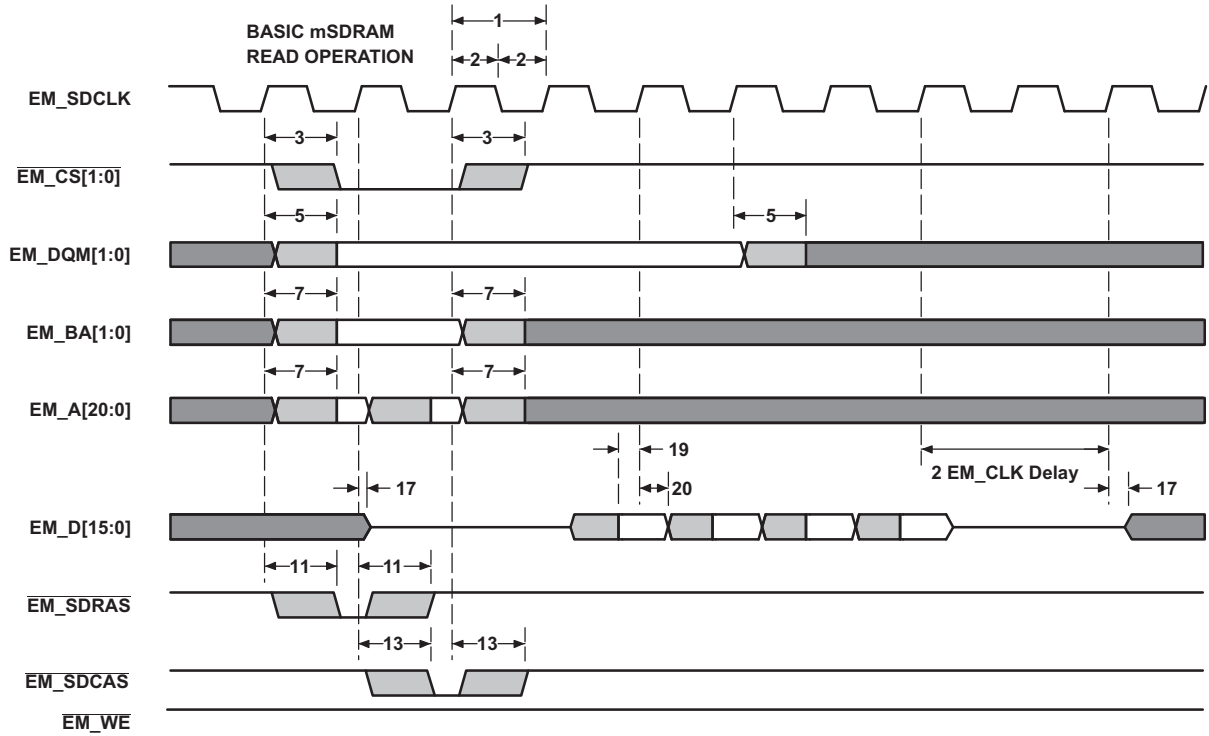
BASIC mSDRAM READ OPERATION

1

2 2

EM_SDCLK

3 3

$\overline{EM\_CS[1:0]}$

5 5

EM_DQM[1:0]

7 7

EM_BA[1:0]

7 7

EM_A[20:0]

19

2 EM_CLK Delay

17 20 17

EM_D[15:0]

11 11

$\overline{EM\_SDRAS}$

13 13

$\overline{EM\_SDCAS}$

$\overline{EM\_WE}$